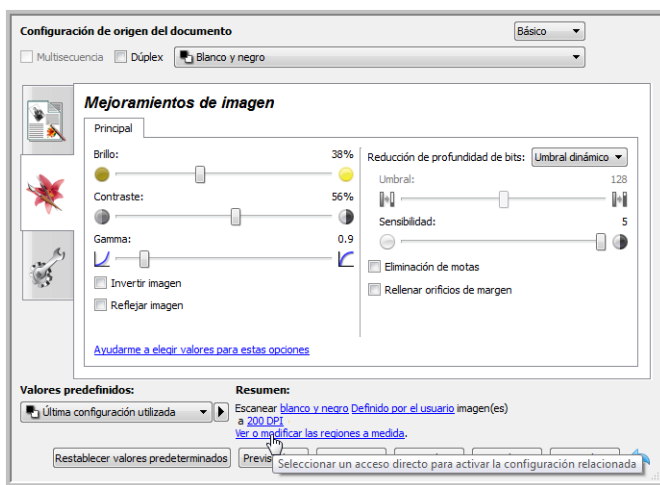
Configuración de origen del documento

Básico

Multisecuencia Dúplex Blanco y negro

Mejoramientos de imagen

Principal

Brillo: 38%

Contraste: 56%

Gamma: 0.9

Invertir imagen

Reflejar imagen

Reducción de profundidad de bits: Umbral dinámico

Umbral: 128

Sensibilidad: 5

Eliminación de motas

Rellenar orificios de margen

Ayudarme a elegir valores para estas opciones

Valores predefinidos:

Última configuración utilizada

Resumen:

Escanear blanco y negro Definido por el usuario imagen(es) a 200 DPI

Ver o modificar las regiones a medida.

Restablecer valores predeterminados Previs

Seleccionar un acceso directo para activar la configuración relacionada